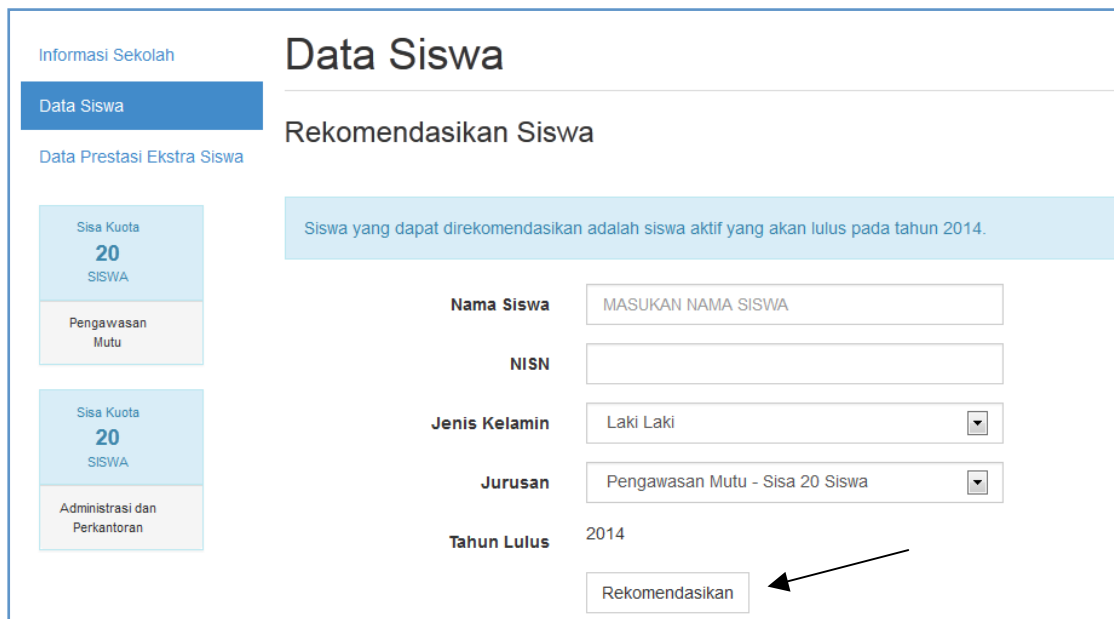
Informasi Sekolah

Data Siswa

Data Prestasi Ekstra Siswa

Sisa Kuota
20
SISWA

Pengawasan Mutu

Sisa Kuota
20
SISWA

Administrasi dan Perkantoran

Data Siswa

Rekomendasikan Siswa

Siswa yang dapat direkomendasikan adalah siswa aktif yang akan lulus pada tahun 2014.

Nama Siswa MASUKAN NAMA SISWA

NISN

Jenis Kelamin Laki Laki

Jurusan Pengawasan Mutu - Sisa 20 Siswa

Tahun Lulus 2014

Rekomendasikan